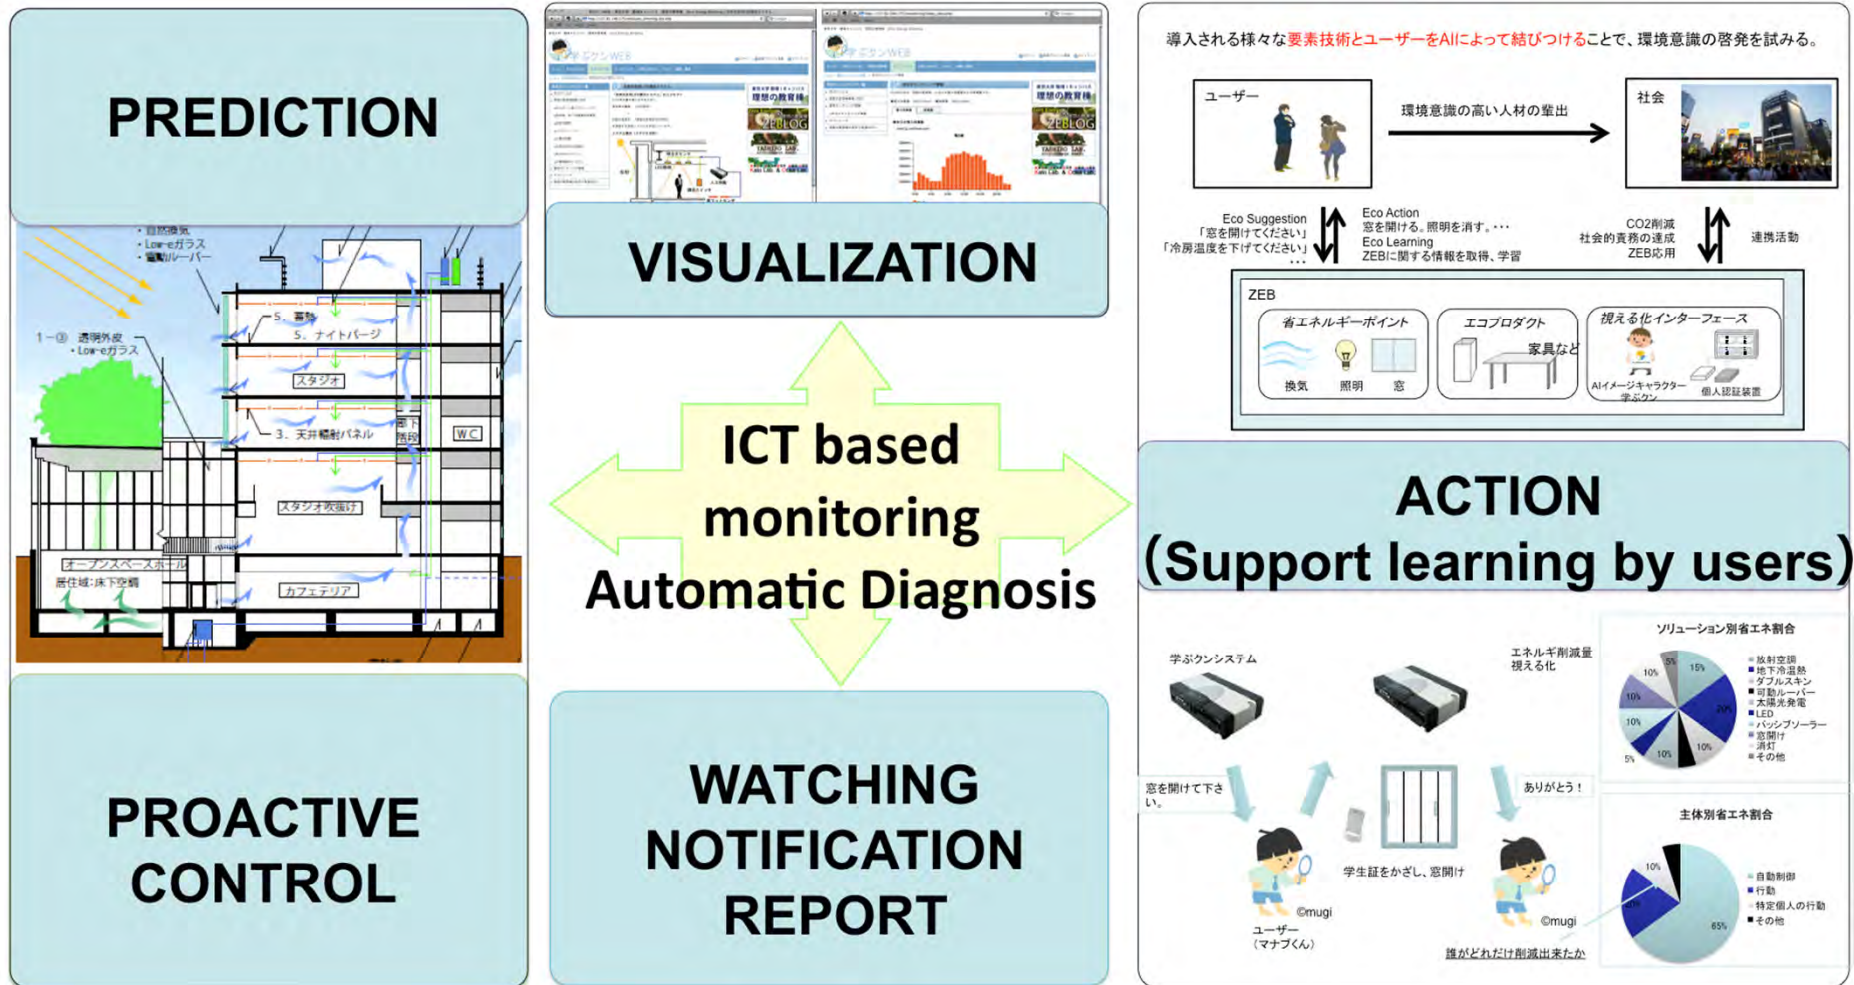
PREDICTION

・自然換気
・Low-eガラス
・電動ルーバー

1－③ 透明外皮
・Low-eガラス

5. 蓄熱
5. ナイトパージ
スタジオ
3. 天井輻射パネル
廊下階段
WC
スタジオ吹抜け
オープンスペースホール
居住域:床下空調
カフェテリア

VISUALIZATION

理想の教育棟
ZEBLOG

ICT based monitoring
Automatic Diagnosis

WATCHING
NOTIFICATION
REPORT

PROACTIVE CONTROL

導入される様々な要素技術とユーザーをAIによって結びつけることで、環境意識の啓発を試みる。

ユーザー
環境意識の高い人材の輩出
社会

Eco Suggestion
「窓を開けてください」
「冷房温度を下げてください」
…

Eco Action
窓を開ける。照明を消す。…
Eco Learning
ZEBに関する情報を取得、学習

CO2削減
社会的責務の達成
ZEB応用
連携活動

ZEB
省エネルギーポイント
換気 照明 窓
エコプロダクト
家具など
視える化インターフェース
AIイメージキャラクター 学ぶクン
個人認証装置

ACTION
(Support learning by users)

学ぶクンシステム
エネルギ削減量視える化
窓を開けて下さい。
ありがとう！
学生証をかざし、窓開け
©mugi
©mugi
ユーザー（マナブくん）
誰がどれだけ削減出来たか

ソリューション別省エネ割合
放射空調
地下冷温熱
ダブルスキン
可動ルーバー
太陽光発電
LED
パッシブソーラー
窓開け
消灯
その他
5% 15% 10% 10% 20% 10% 10% 10% 5%

主体別省エネ割合
自動制御
行動
特定個人の行動
その他
10% 65%